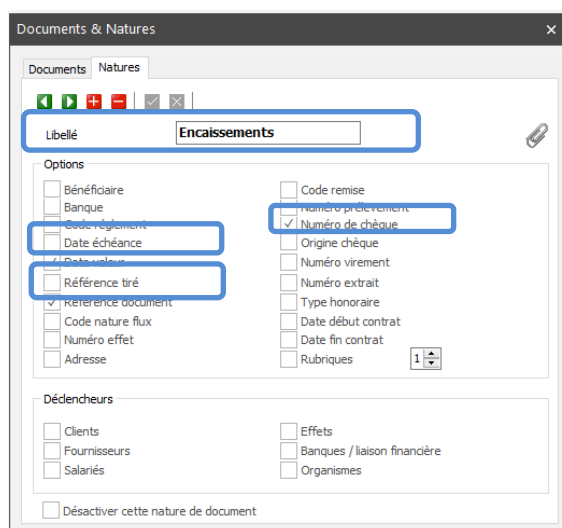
Documents & Natures

Documents Natures

Libellé Encaissements

Options

Bénéficiaire
Banque
Code règlement
Date échéance
Date valeur
Référence tiré
Référence document
Code nature flux
Numéro effet
Adresse

Code remise
Numéro prélèvement
Numéro de chèque
Origine chèque
Numéro virement
Numéro extrait
Type honoraire
Date début contrat
Date fin contrat
Rubriques 1

Déclencheurs

Clients
Fournisseurs
Salariés

Effets
Banques / liaison financière
Organismes

Désactiver cette nature de document